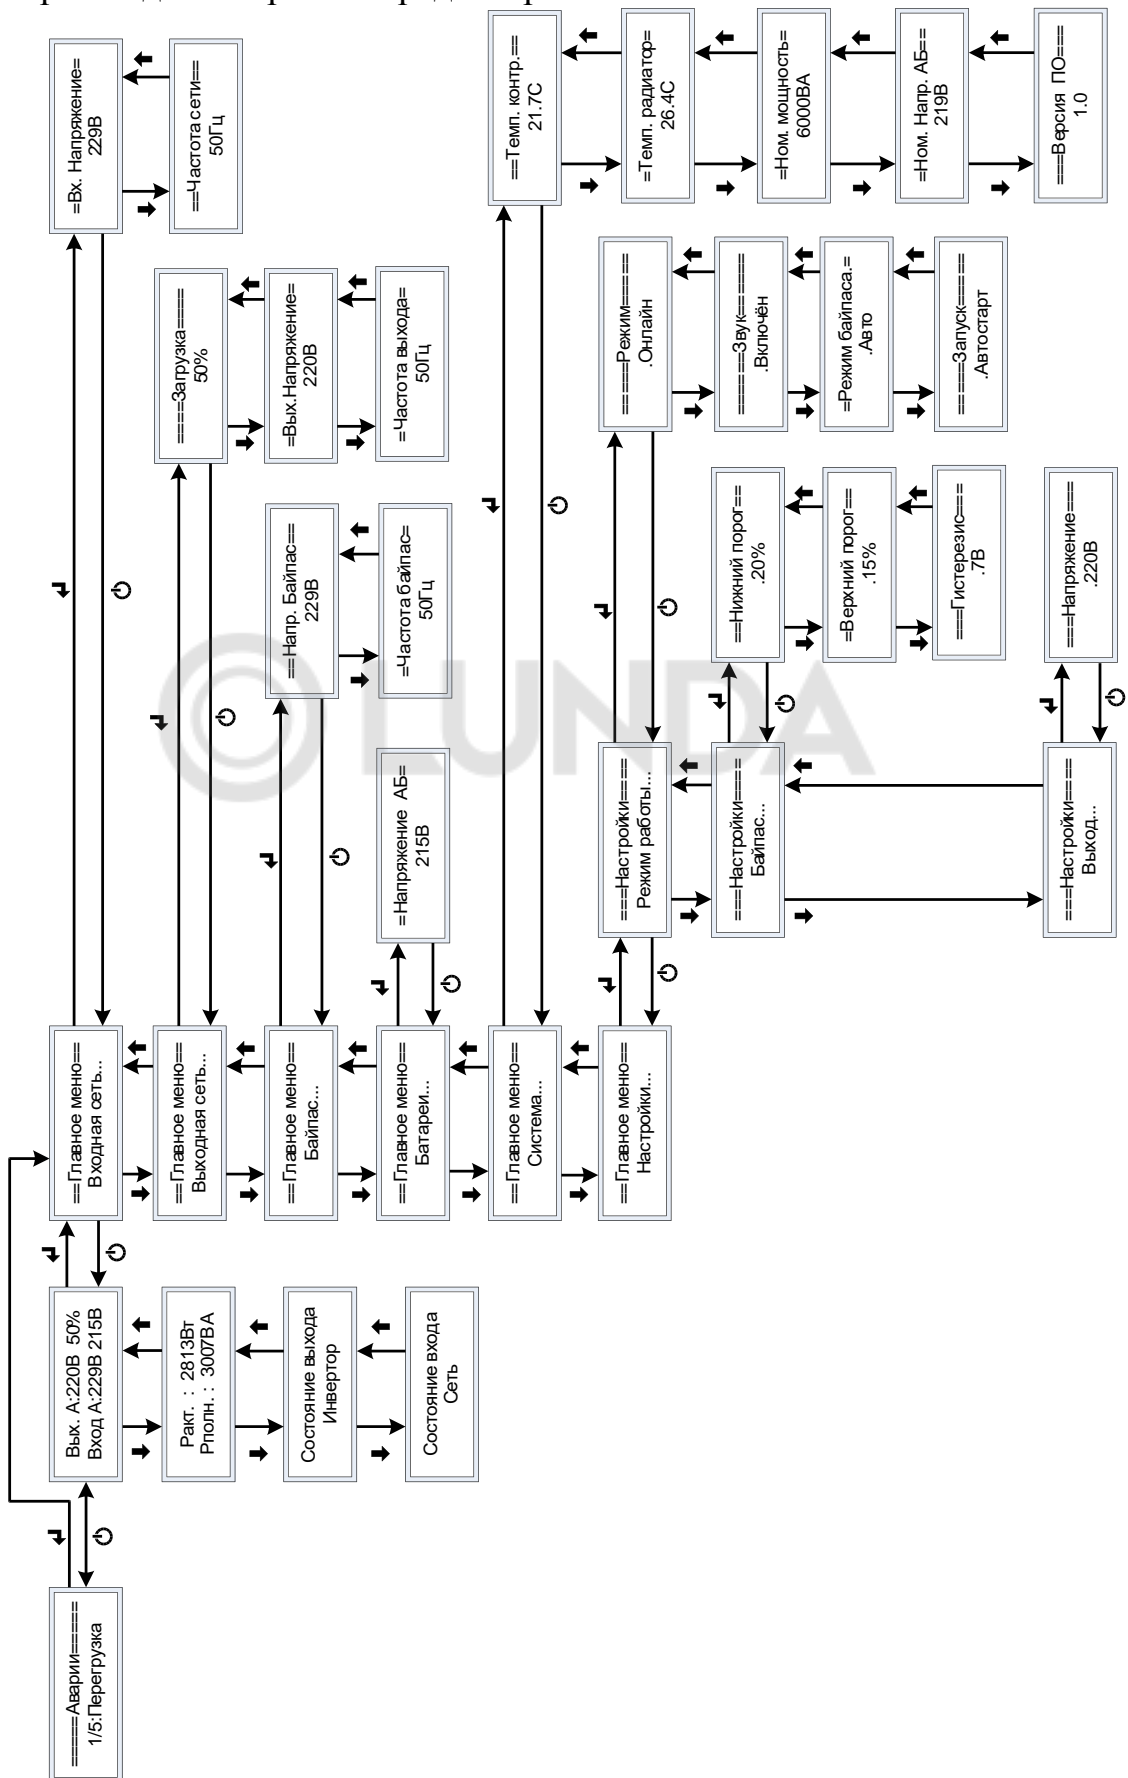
=====Аварии=====
1/5:Перегрузка

Вых. А:220В 50%
Вход А:229В 215В

Ракт. : 2813Вт
Рполн. : 3007ВА

Состояние выхода
Инвертор

Состояние входа
Сеть

==Главное меню==
Входная сеть...

==Главное меню==
Выходная сеть...

==Главное меню==
Байпас...

==Главное меню==
Батареи...

==Главное меню==
Система...

==Главное меню==
Настройки...

=Вх. Напряжение=
229В

==Частота сети==
50Гц

=====Загрузка=====
50%

=Вых.Напряжение=
220В

=Частота выхода=
50Гц

==Напр. Байпас==
229В

=Частота байпас=
50Гц

=Напряжение АБ=
215В

==Темп. контр.==
21.7С

=Темп. радиатор=
26.4С

=Ном. мощность=
6000ВА

=Ном. Напр. АБ==
219В

====Версия ПО====
1.0

===Настройки====
Режим работы...

=====Режим=====
.Онлайн

======Звук======
.Включён

=Режим байпаса.=
.Авто

=====Запуск=====
.Автостарт

===Настройки====
Байпас...

==Нижний порог==
.20%

=Верхний порог=
.15%

===Гистерезис===
.7В

===Настройки====
Выход...

===Напряжение===
.220В